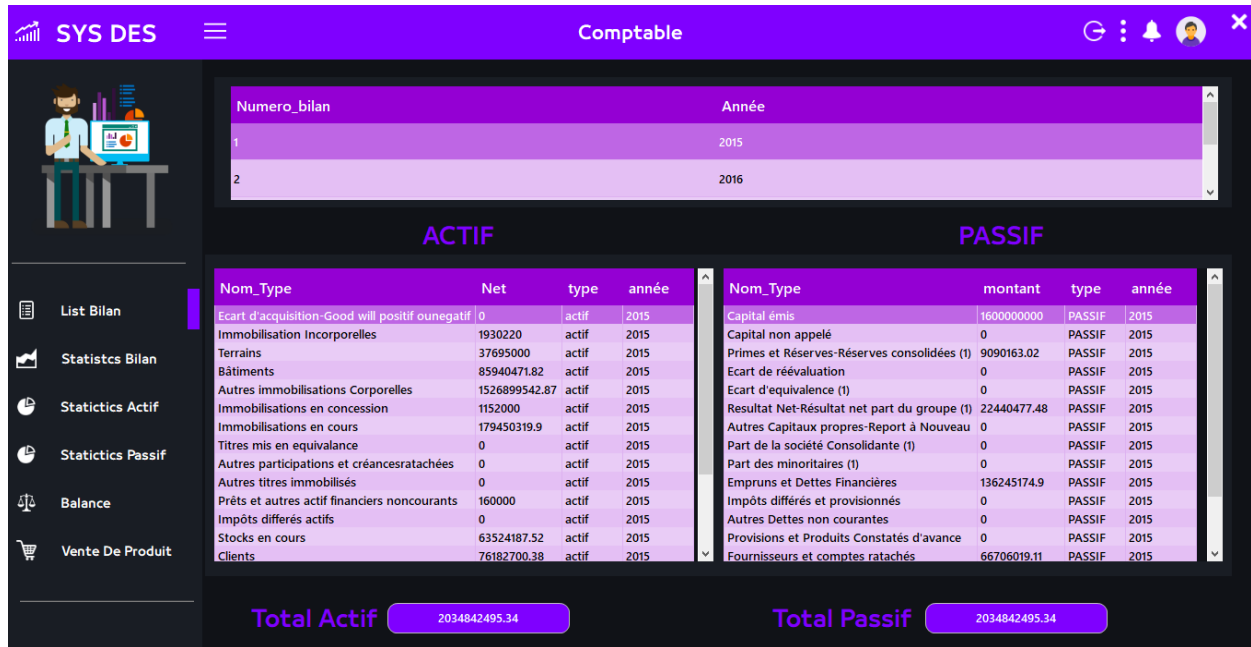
SYS DES

Comptable

List Bilan

Statistcs Bilan

Statictics Actif

Statictics Passif

Balance

Vente De Produit

| Numero_bilan | Année |
|---|---|
| 1 | 2015 |
| 2 | 2016 |

ACTIF

| Nom_Type | Net | type | année |
|---|---|---|---|
| Ecart d'acquisition-Good will positif ounegatif | 0 | actif | 2015 |
| Immobilisation Incorporelles | 1930220 | actif | 2015 |
| Terrains | 37695000 | actif | 2015 |
| Bâtiments | 85940471.82 | actif | 2015 |
| Autres immobilisations Corporelles | 1526899542.87 | actif | 2015 |
| Immobilisations en concession | 1152000 | actif | 2015 |
| Immobilisations en cours | 179450319.9 | actif | 2015 |
| Titres mis en equivalance | 0 | actif | 2015 |
| Autres participations et créancesratachées | 0 | actif | 2015 |
| Autres titres immobilisés | 0 | actif | 2015 |
| Prêts et autres actif financiers noncourants | 160000 | actif | 2015 |
| Impôts differés actifs | 0 | actif | 2015 |
| Stocks en cours | 63524187.52 | actif | 2015 |
| Clients | 76182700.38 | actif | 2015 |

PASSIF

| Nom_Type | montant | type | année |
|---|---|---|---|
| Capital émis | 1600000000 | PASSIF | 2015 |
| Capital non appelé | 0 | PASSIF | 2015 |
| Primes et Réserves-Réserves consolidées (1) | 9090163.02 | PASSIF | 2015 |
| Ecart de réévaluation | 0 | PASSIF | 2015 |
| Ecart d'equivalence (1) | 0 | PASSIF | 2015 |
| Resultat Net-Résultat net part du groupe (1) | 22440477.48 | PASSIF | 2015 |
| Autres Capitaux propres-Report à Nouveau | 0 | PASSIF | 2015 |
| Part de la société Consolidante (1) | 0 | PASSIF | 2015 |
| Part des minoritaires (1) | 0 | PASSIF | 2015 |
| Empruns et Dettes Financières | 136245174.9 | PASSIF | 2015 |
| Impôts différés et provisionnés | 0 | PASSIF | 2015 |
| Autres Dettes non courantes | 0 | PASSIF | 2015 |
| Provisions et Produits Constatés d'avance | 0 | PASSIF | 2015 |
| Fournisseurs et comptes ratachés | 66706019.11 | PASSIF | 2015 |

Total Actif 2034842495.34

Total Passif 2034842495.34